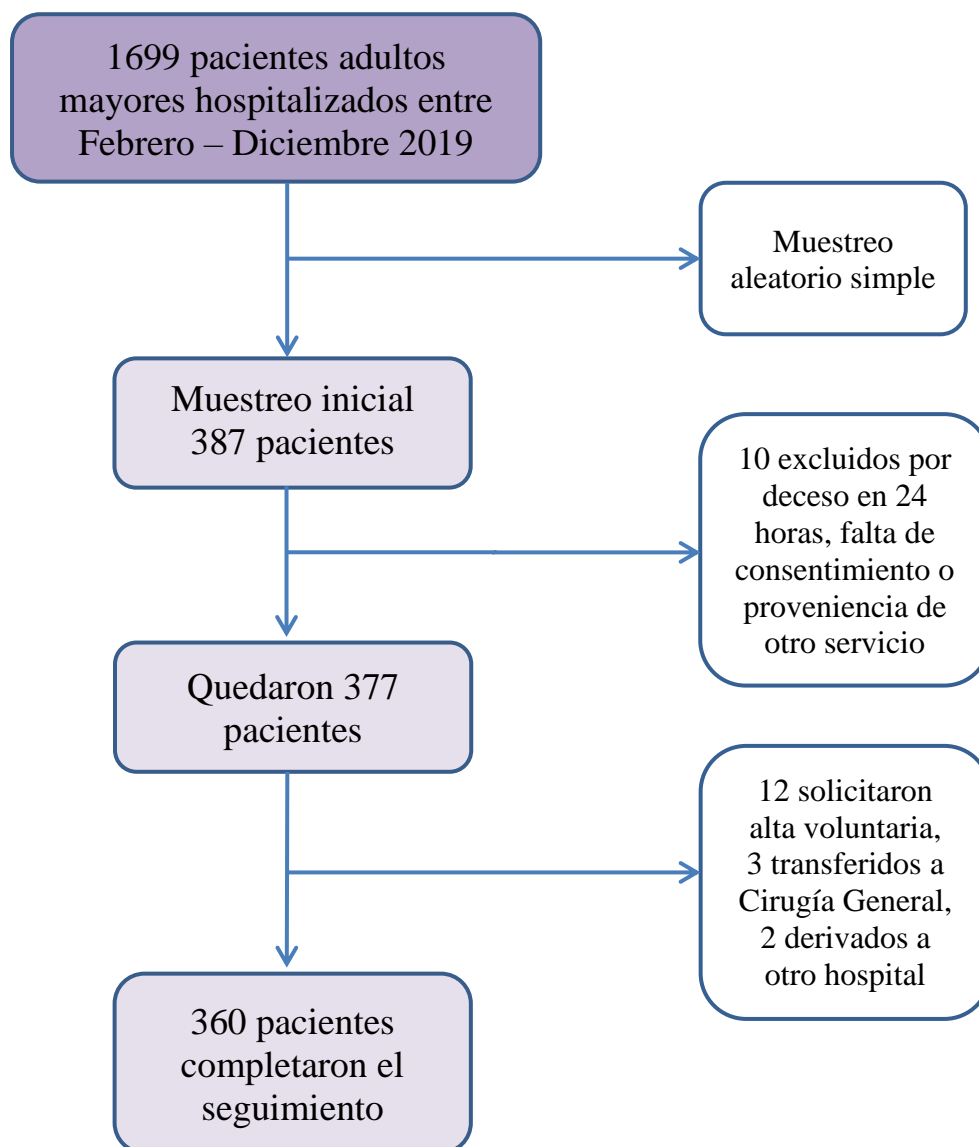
1699 pacientes adultos mayores hospitalizados entre Febrero – Diciembre 2019

Muestreo aleatorio simple

Muestreo inicial 387 pacientes

10 excluidos por deceso en 24 horas, falta de consentimiento o proveniencia de otro servicio

Quedaron 377 pacientes

12 solicitaron alta voluntaria, 3 transferidos a Cirugía General, 2 derivados a otro hospital

360 pacientes completaron el seguimiento